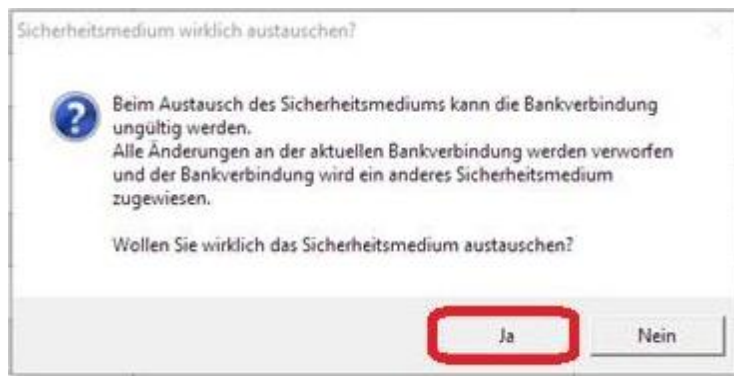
Sicherheitsmedium wirklich austauschen?

Beim Austausch des Sicherheitsmediums kann die Bankverbindung ungültig werden.
Alle Änderungen an der aktuellen Bankverbindung werden verworfen und der Bankverbindung wird ein anderes Sicherheitsmedium zugewiesen.

Wollen Sie wirklich das Sicherheitsmedium austauschen?

Ja

Nein